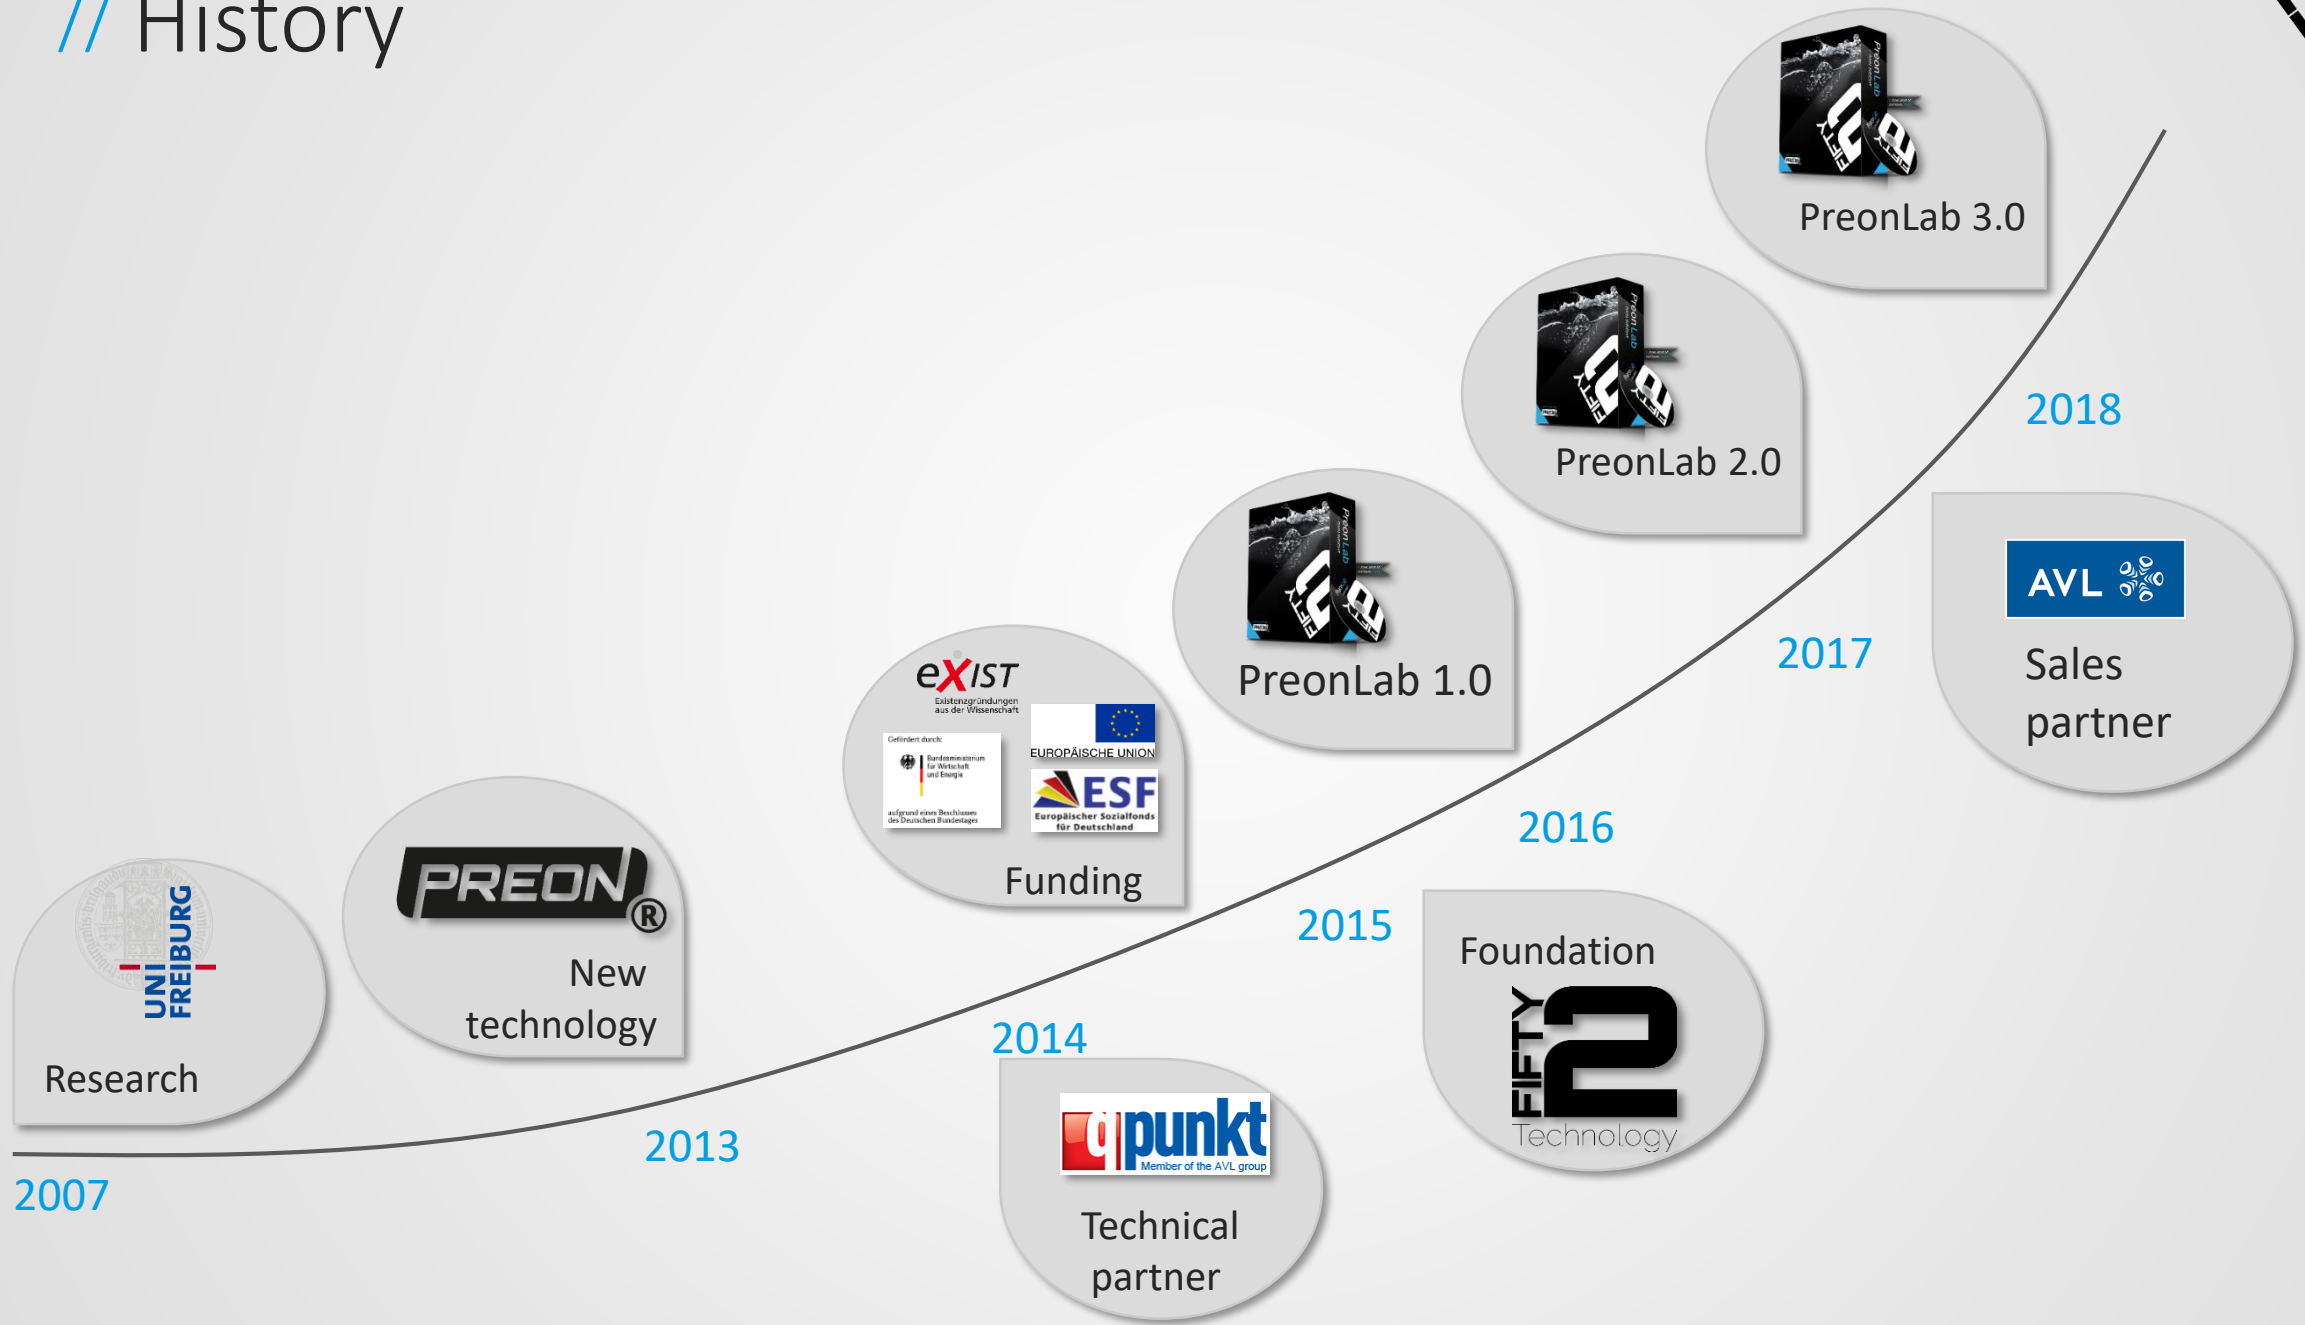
// History

UNI FREIBURG

Research

2007

PREON®

New technology

2013

eXIST Existenzgründungen aus der Wissenschaft

Gefördert durch: Bundesministerium für Wirtschaft und Energie aufgrund eines Beschlusses des Deutschen Bundestages

EUROPÄISCHE UNION

ESF Europäischer Sozialfonds für Deutschland

Funding

2014

qpunkt Member of the AVL group

Technical partner

2015

Foundation

FIFTY 2 Technology

2016

PreonLab 1.0

2017

PreonLab 2.0

2018

PreonLab 3.0

AVL

Sales partner